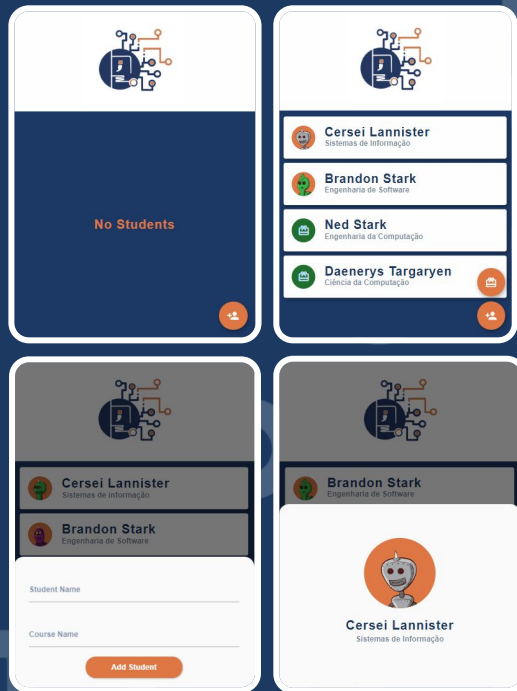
No Students

Cersei Lannister
Sistemas de Informação

Brandon Stark
Engenharia de Software

Ned Stark
Engenharia da Computação

Daenerys Targaryen
Ciência da Computação

Cersei Lannister
Sistemas de Informação

Brandon Stark
Engenharia de Software

Student Name

Course Name

Add Student

Brandon Stark
Engenharia de Software

Cersei Lannister
Sistemas de Informação